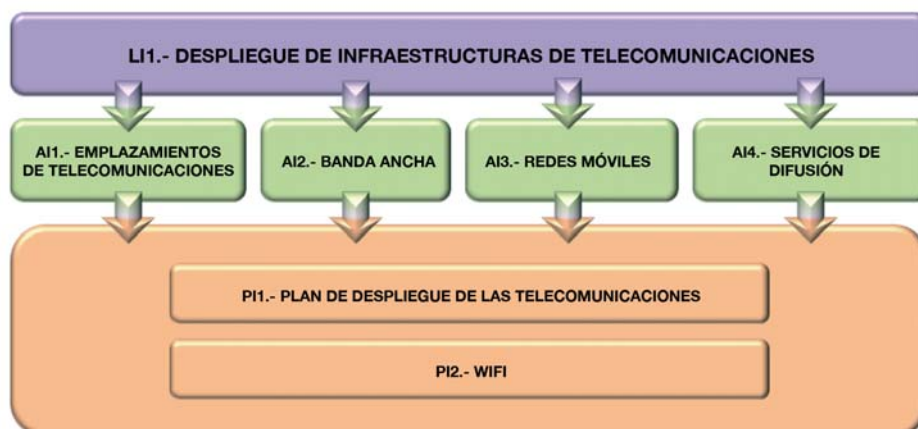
LI1.- DESPLIEGUE DE INFRAESTRUCTURAS DE TELECOMUNICACIONES

AI1.- EMPLAZAMIENTOS DE TELECOMUNICACIONES

AI2.- BANDA ANCHA

AI3.- REDES MÓVILES

AI4.- SERVICIOS DE DIFUSIÓN

PI1.- PLAN DE DESPLIEGUE DE LAS TELECOMUNICACIONES

PI2.- WIFI